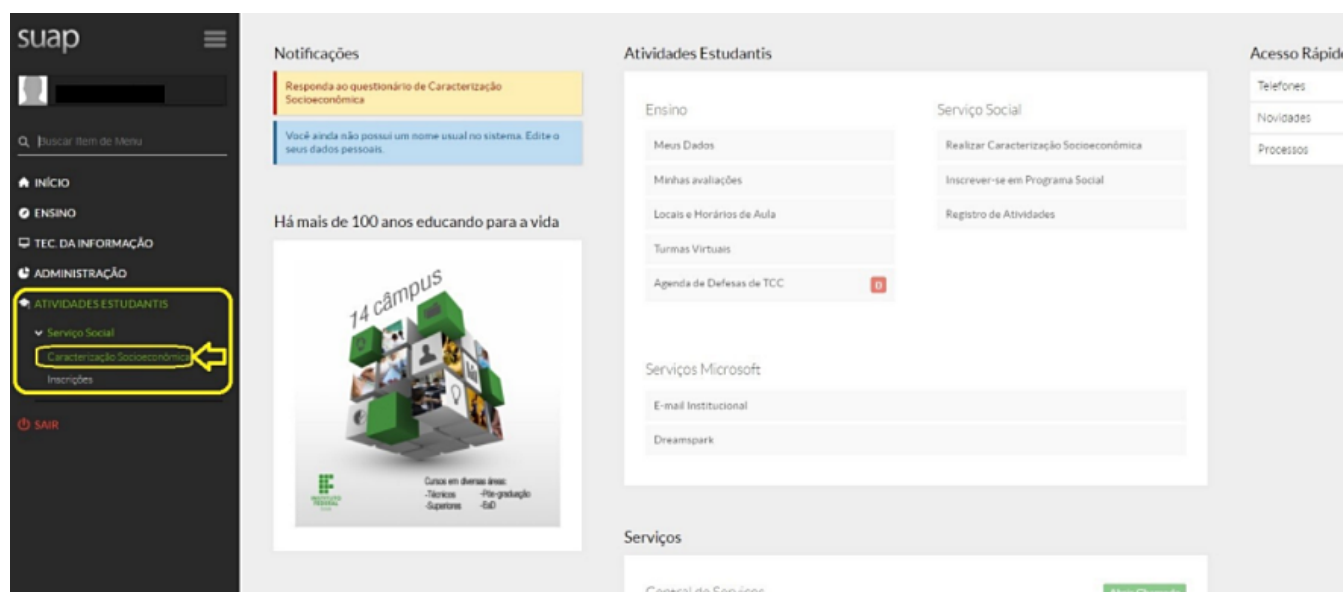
suap

Buscar Item de Menu

INÍCIO
ENSINO
TEC. DA INFORMAÇÃO
ADMINISTRAÇÃO
ATIVIDADES ESTUDANTIS
Serviço Social
Caracterização Socioeconômica
Inscrições
SAIR

Notificações

Responda ao questionário de Caracterização Socioeconômica

Você ainda não possui um nome usual no sistema. Edite o seus dados pessoais.

Há mais de 100 anos educando para a vida

14 câmpus

Cursos em diversas áreas:
-Técnicos -Pós-graduação
-Superiores -EaD

Atividades Estudantis

Ensino
Meus Dados
Minhas avaliações
Locais e Horários de Aula
Turmas Virtuais
Agenda de Defesas de TCC 0

Serviço Social
Realizar Caracterização Socioeconômica
Inscrever-se em Programa Social
Registro de Atividades

Serviços Microsoft
E-mail Institucional
Dreamspark

Serviços

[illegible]

Acesso Rápid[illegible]
Telefones
Novidades
Processos